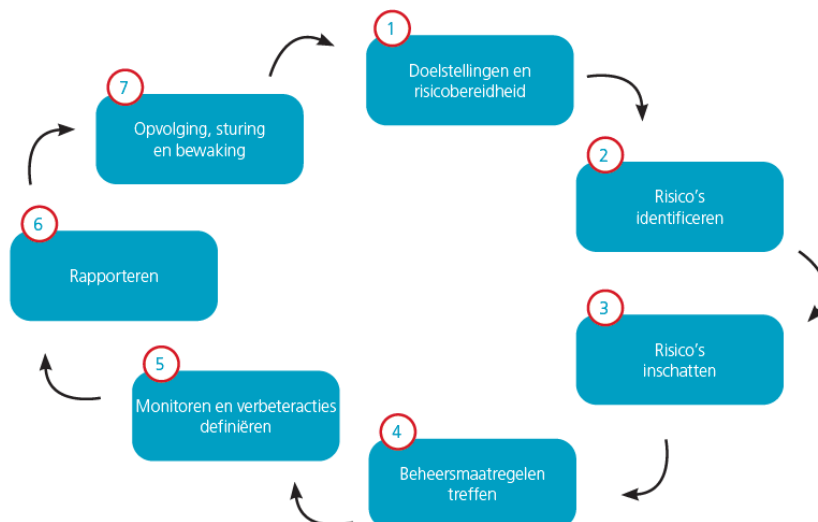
1
Doelstellingen en risicobereidheid

2
Risico's identificeren

3
Risico's inschatten

4
Beheersmaatregelen treffen

5
Monitoren en verbeteracties definiëren

6
Rapporteren

7
Opvolging, sturing en bewaking